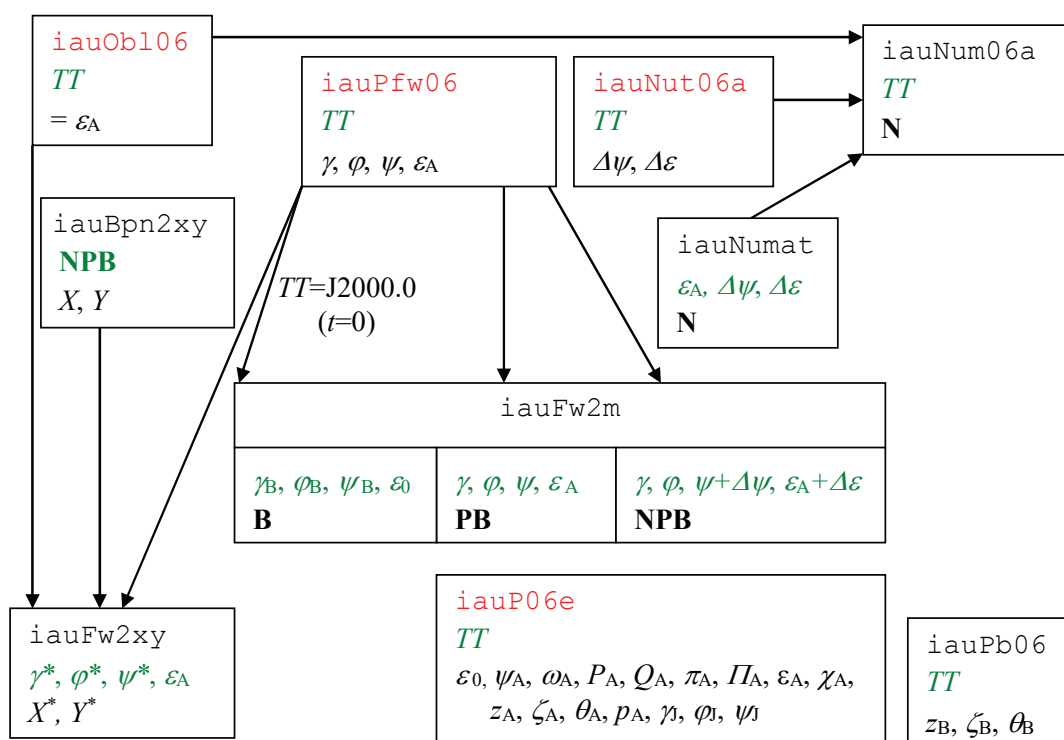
iauObl06
$TT$
$= \varepsilon_A$

iauPfw06
$TT$
$\gamma, \varphi, \psi, \varepsilon_A$

iauNut06a
$TT$
$\Delta\psi, \Delta\varepsilon$

iauNum06a
$TT$
**N**

iauBpn2xy
**NPB**
$X, Y$

$TT$=J2000.0
($t$=0)

iauNumat
$\varepsilon_A, \Delta\psi, \Delta\varepsilon$
**N**

| iauFw2m | | |
|---|---|---|
| $\gamma_B, \varphi_B, \psi_B, \varepsilon_0$ **B** | $\gamma, \varphi, \psi, \varepsilon_A$ **PB** | $\gamma, \varphi, \psi+\Delta\psi, \varepsilon_A+\Delta\varepsilon$ **NPB** |

iauFw2xy
$\gamma^*, \varphi^*, \psi^*, \varepsilon_A$
$X^*, Y^*$

iauP06e
$TT$
$\varepsilon_0, \psi_A, \omega_A, P_A, Q_A, \pi_A, \Pi_A, \varepsilon_A, \chi_A, z_A, \zeta_A, \theta_A, p_A, \gamma_J, \varphi_J, \psi_J$

iauPb06
$TT$
$z_B, \zeta_B, \theta_B$